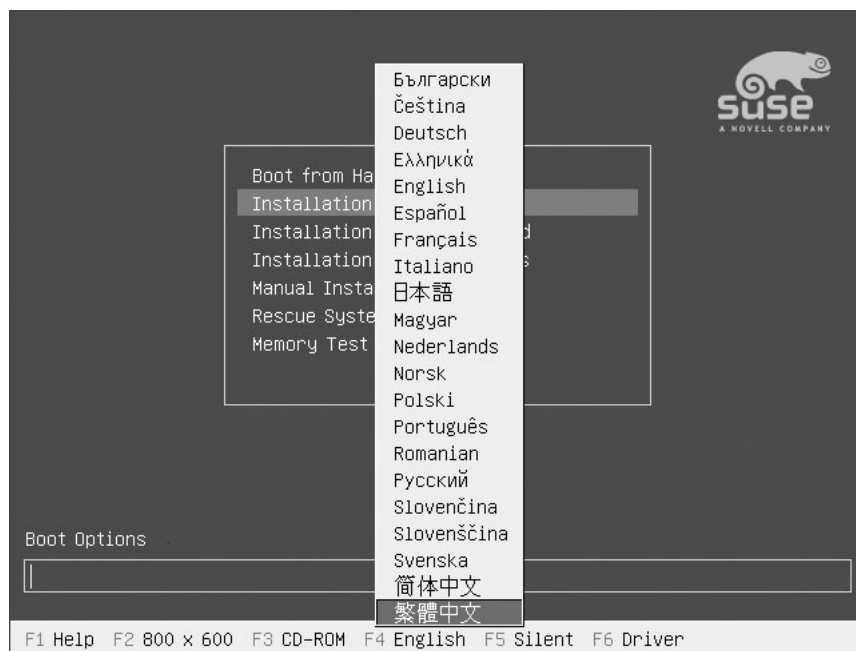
suse
A NOVELL COMPANY

Boot from Ha
Installation
Installation d
Installation s
Manual Insta
Rescue Syste
Memory Test

Български
Čeština
Deutsch
Ελληνικά
English
Español
Français
Italiano
日本語
Magyar
Nederlands
Norsk
Polski
Português
Romanian
Русский
Slovenčina
Slovenščina
Svenska
简体中文
繁體中文

Boot Options

F1 Help F2 800 x 600 F3 CD-ROM F4 English F5 Silent F6 Driver